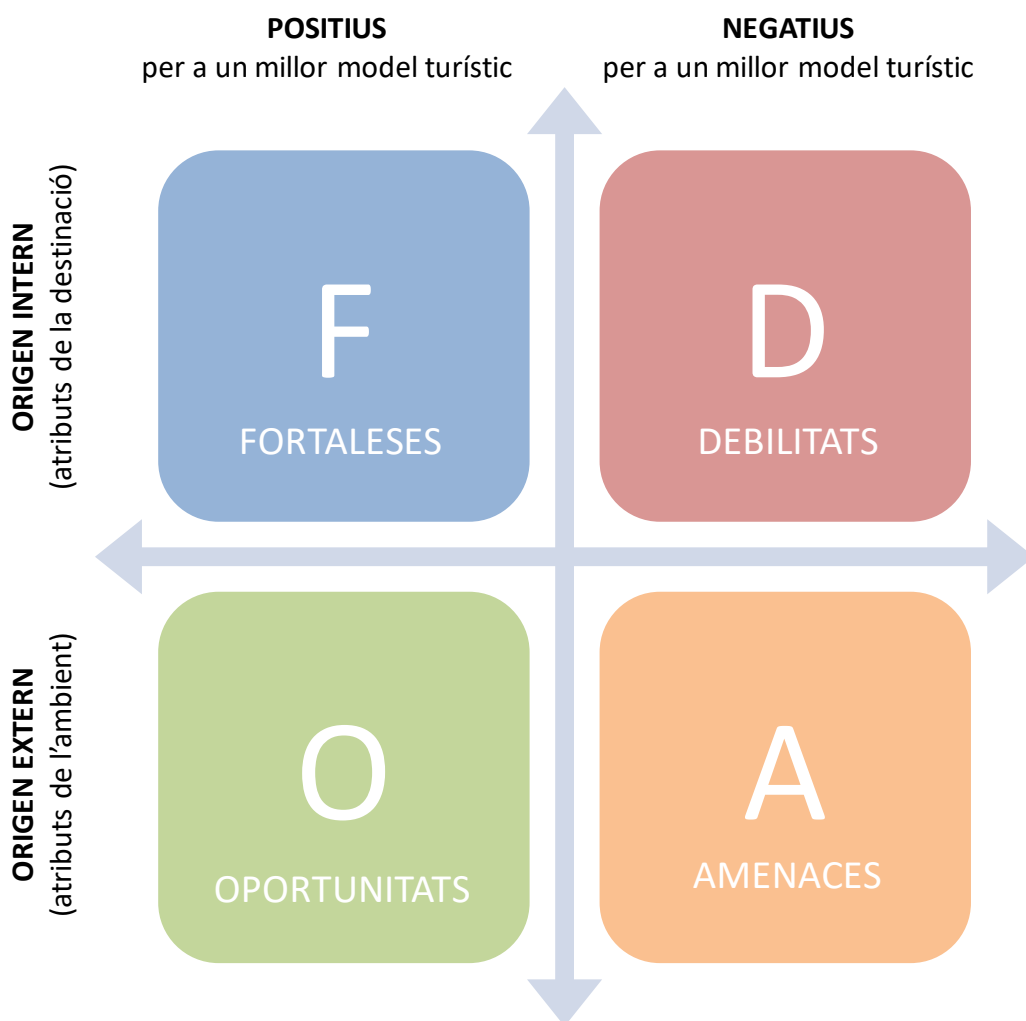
POSITIUS
per a un millor model turístic

NEGATIUS
per a un millor model turístic

ORIGEN INTERN
(atributs de la destinació)

F
FORTALESES

D
DEBILITATS

ORIGEN EXTERN
(atributs de l'ambient)

O
OPORTUNITATS

A
AMENACES